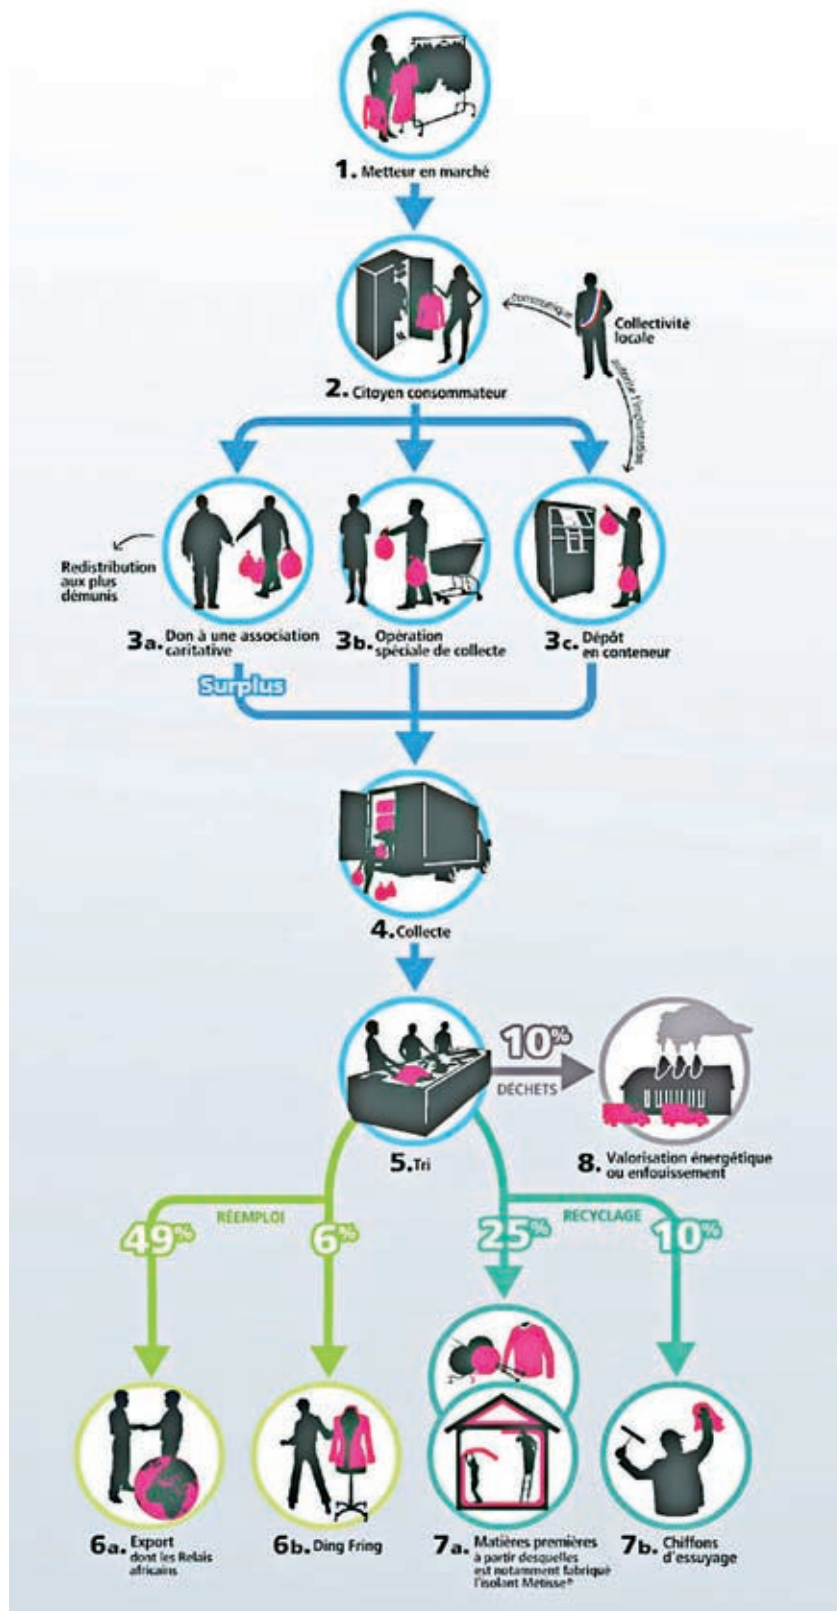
1. Metteur en marché

2. Citoyen consommateur

communique

Collectivité locale

facilite l'implantation

Redistribution aux plus démunis

3a. Don à une association caritative

3b. Opération spéciale de collecte

3c. Dépôt en conteneur

Surplus

4. Collecte

10%

DÉCHETS

5. Tri

8. Valorisation énergétique ou enfouissement

RÉEMPLOI

49%

6%

25%

RECYCLAGE

10%

6a. Export dont les Relais africains

6b. Ding Fring

7a. Matières premières à partir desquelles est notamment fabriqué l'isolant Métisse®

7b. Chiffons d'essuyage